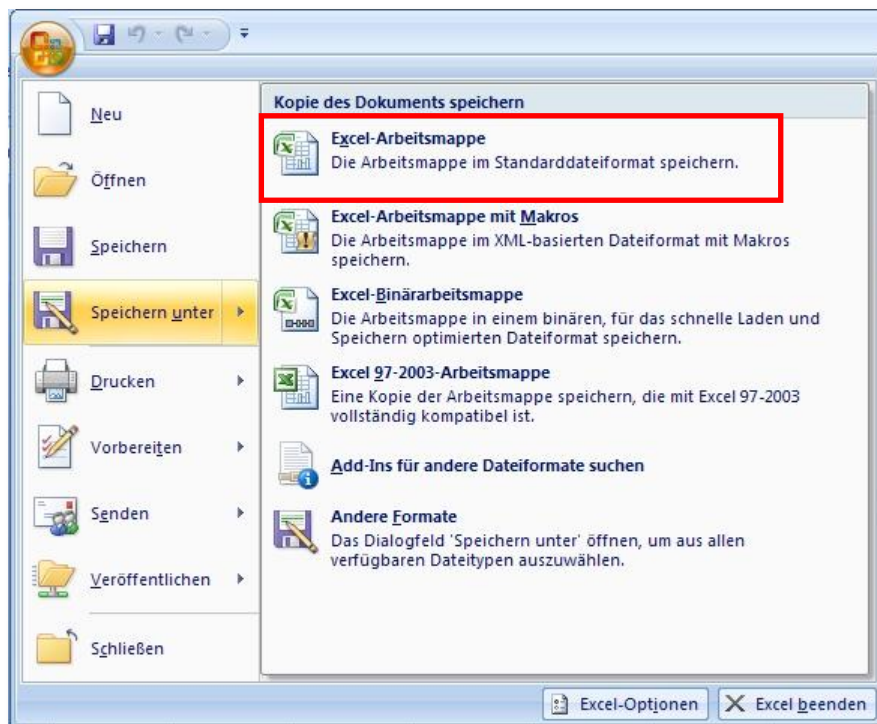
Neu

Öffnen

Speichern

Speichern unter

Drucken

Vorbereiten

Senden

Veröffentlichen

Schließen

Kopie des Dokuments speichern

Excel-Arbeitsmappe
Die Arbeitsmappe im Standarddateiformat speichern.

Excel-Arbeitsmappe mit Makros
Die Arbeitsmappe im XML-basierten Dateiformat mit Makros speichern.

Excel-Binärarbeitsmappe
Die Arbeitsmappe in einem binären, für das schnelle Laden und Speichern optimierten Dateiformat speichern.

Excel 97-2003-Arbeitsmappe
Eine Kopie der Arbeitsmappe speichern, die mit Excel 97-2003 vollständig kompatibel ist.

Add-Ins für andere Dateiformate suchen

Andere Formate
Das Dialogfeld 'Speichern unter' öffnen, um aus allen verfügbaren Dateitypen auszuwählen.

Excel-Optionen

Excel beenden